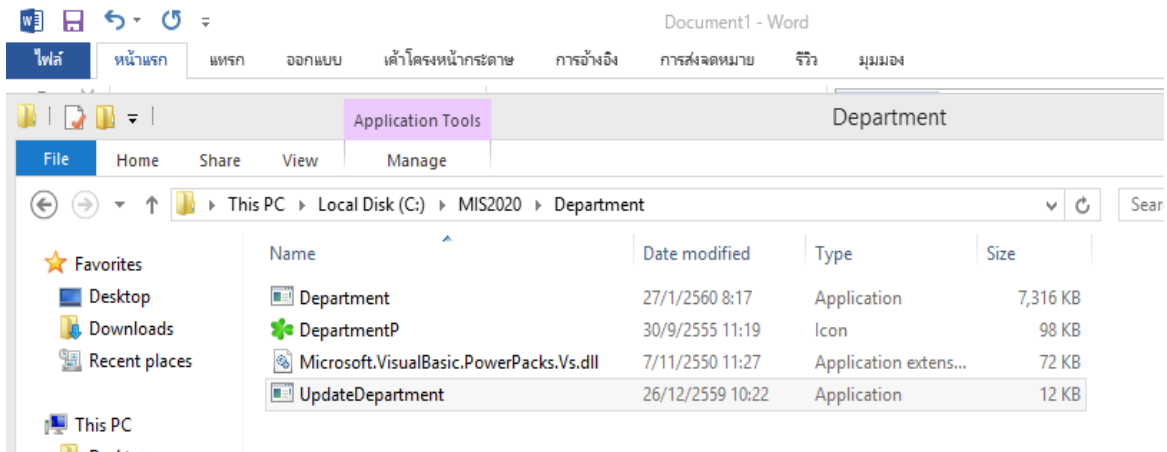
Document1 - Word

ไฟล์ หน้าแรก แทรก ออกแบบ เค้าโครงหน้ากระดาษ การอ้างอิง การส่งจดหมาย รีวิว มุมมอง

Application Tools

Department

File Home Share View Manage

This PC ▸ Local Disk (C:) ▸ MIS2020 ▸ Department

Sear

Favorites
Desktop
Downloads
Recent places

This PC

| Name | Date modified | Type | Size |
|---|---|---|---|
| Department | 27/1/2560 8:17 | Application | 7,316 KB |
| DepartmentP | 30/9/2555 11:19 | Icon | 98 KB |
| Microsoft.VisualBasic.PowerPacks.Vs.dll | 7/11/2550 11:27 | Application extens... | 72 KB |
| UpdateDepartment | 26/12/2559 10:22 | Application | 12 KB |